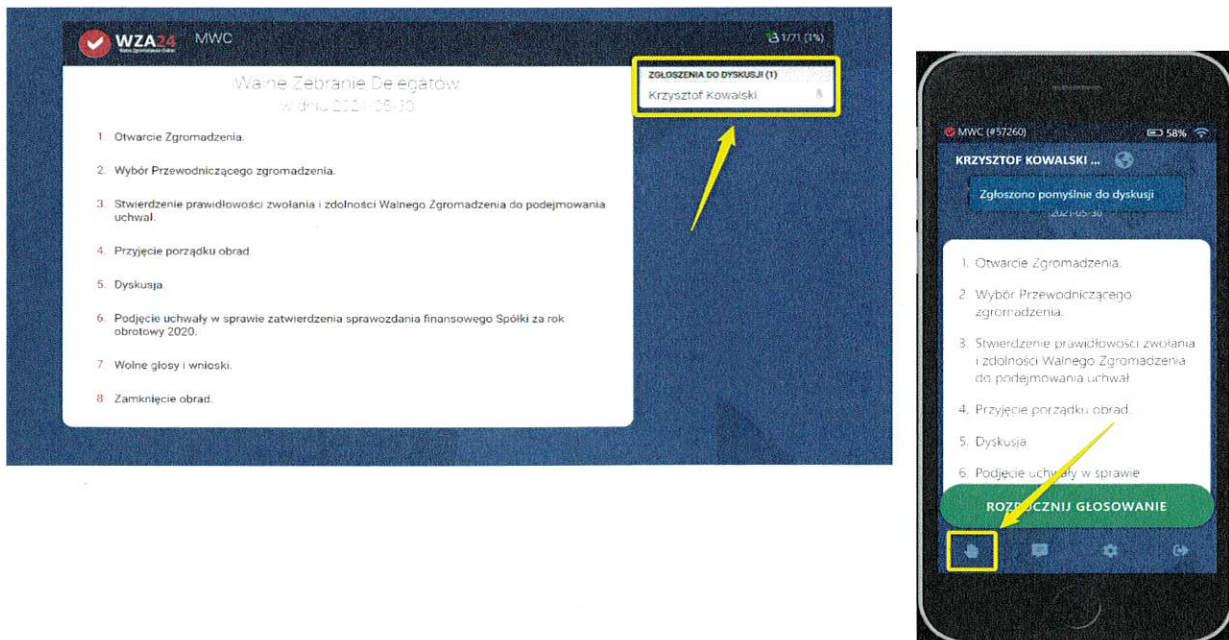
WZA24 MWC

1/71 (1%)

Walne Zebranie Delegatów
w dniu 2021-05-30

ZGŁOSZENIA DO DYSKUSJI (1)
Krzysztof Kowalski

1. Otwarcie Zgromadzenia.

2. Wybór Przewodniczącego zgromadzenia.

3. Stwierdzenie prawidłowości zwołania i zdolności Walnego Zgromadzenia do podejmowania uchwał.

4. Przyjęcie porządku obrad.

5. Dyskusja.

6. Podjęcie uchwały w sprawie zatwierdzenia sprawozdania finansowego Spółki za rok obrotowy 2020.

7. Wolne głosy i wnioski.

8. Zamknięcie obrad.

MWC (#57260)

58%

KRZYSZTOF KOWALSKI ...

Zgłoszono pomyślnie do dyskusji

2021-05-30

1. Otwarcie Zgromadzenia.

2. Wybór Przewodniczącego zgromadzenia.

3. Stwierdzenie prawidłowości zwołania i zdolności Walnego Zgromadzenia do podejmowania uchwał

4. Przyjęcie porządku obrad.

5. Dyskusja.

6. Podjęcie uchwały w sprawie

ROZPOCZNIJ GŁOSOWANIE